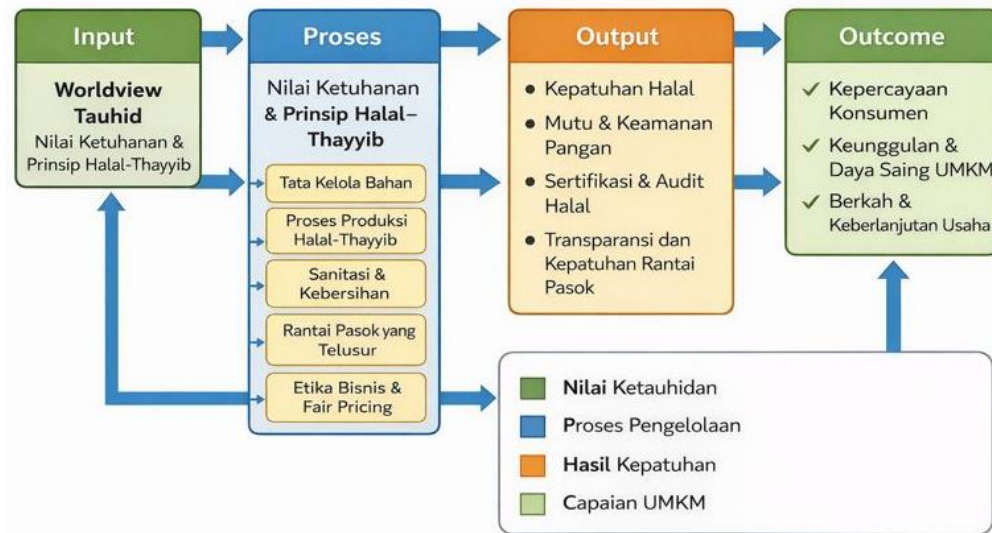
Input

Worldview Tauhid

Nilai Ketuhanan & Prinsip Halal-Thayyib

Proses

Nilai Ketuhanan & Prinsip Halal–Thayyib

Tata Kelola Bahan

Proses Produksi Halal-Thayyib

Sanitasi & Kebersihan

Rantai Pasok yang Telusur

Etika Bisnis & Fair Pricing

Output

• Kepatuhan Halal
• Mutu & Keamanan Pangan
• Sertifikasi & Audit Halal
• Transparansi dan Kepatuhan Rantai Pasok

Outcome

✓ Kepercayaan Konsumen
✓ Keunggulan & Daya Saing UMKM
✓ Berkah & Keberlanjutan Usaha

Nilai Ketauhidan
Proses Pengelolaan
Hasil Kepatuhan
Capaian UMKM